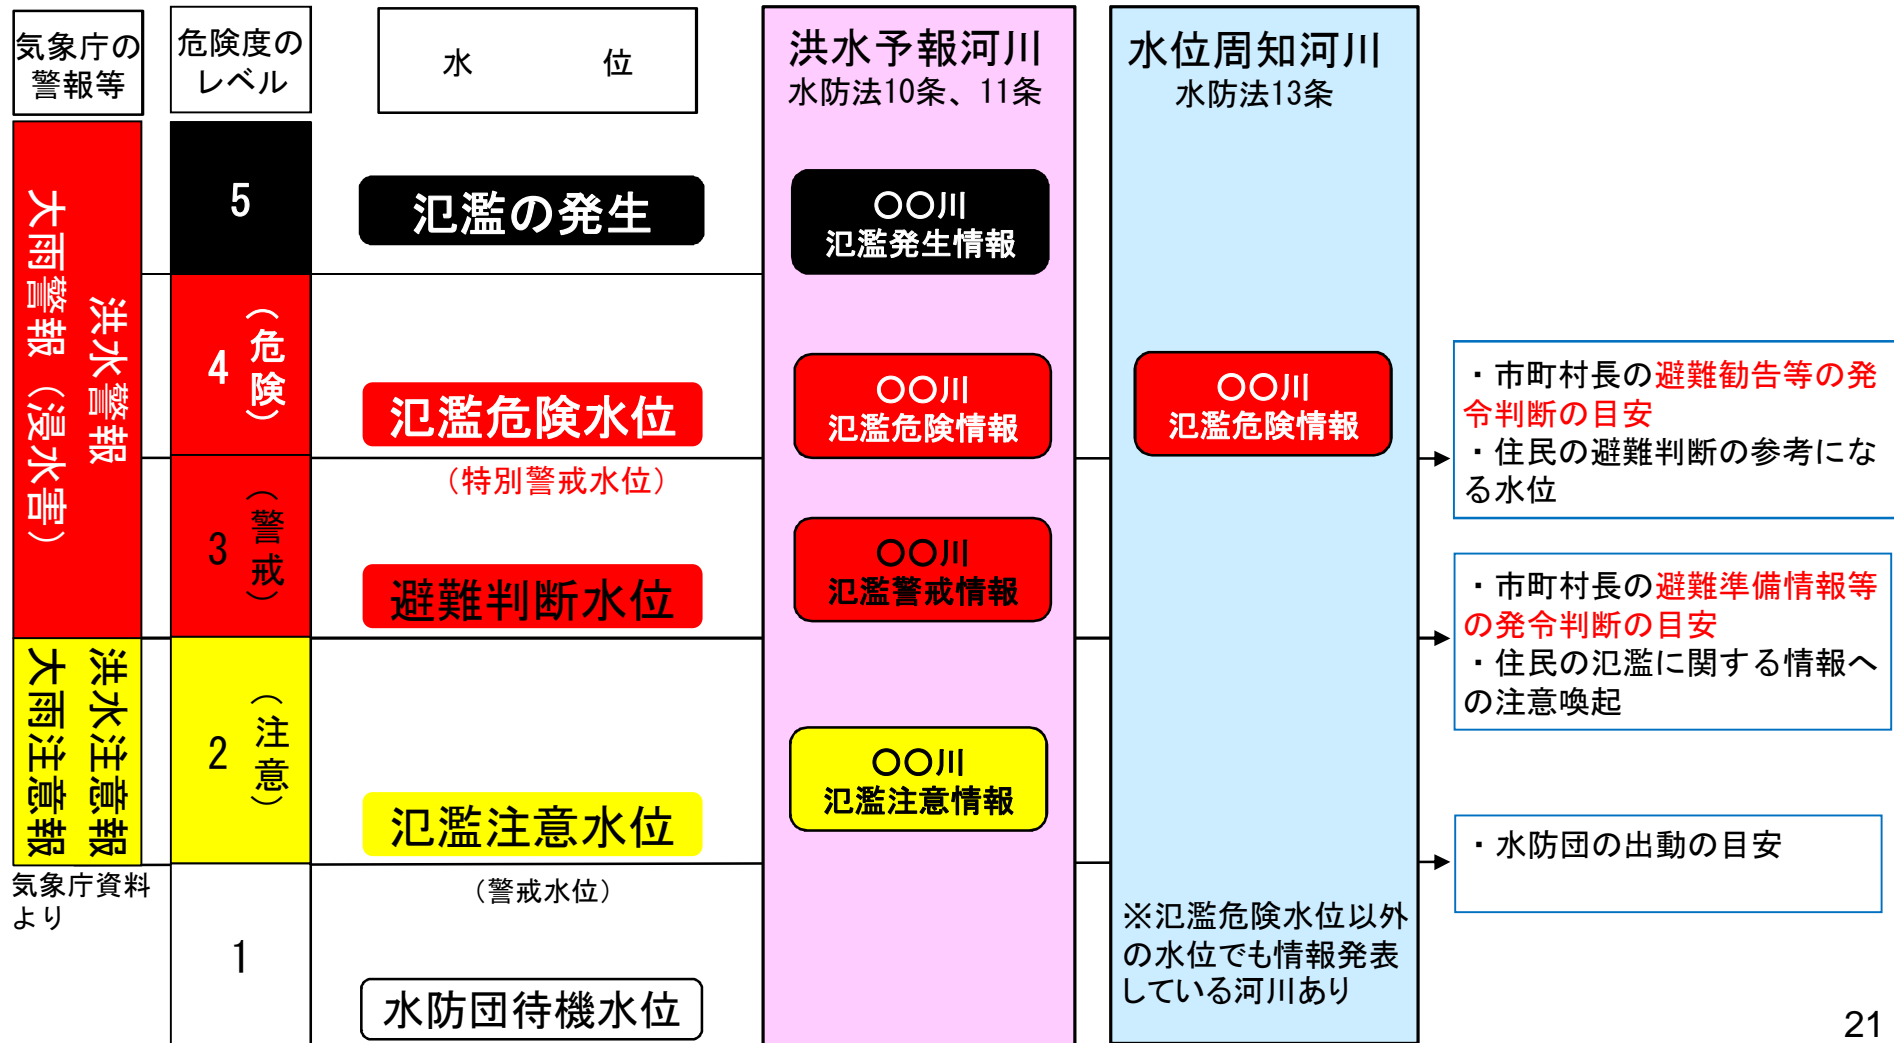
| 気象庁の警報等 | 危険度のレベル | 水　　位 | 洪水予報河川 水防法10条、11条 | 水位周知河川 水防法13条 |
|---|---|---|---|---|
| 大雨警報（浸水害） 洪水警報 | 5 | 氾濫の発生 | ○○川 氾濫発生情報 | |
| | 4（危険） | 氾濫危険水位 （特別警戒水位） | ○○川 氾濫危険情報 | ○○川 氾濫危険情報 |
| | 3（警戒） | 避難判断水位 | ○○川 氾濫警戒情報 | |
| 大雨注意報 洪水注意報 | 2（注意） | 氾濫注意水位 （警戒水位） | ○○川 氾濫注意情報 | |
| 気象庁資料より | 1 | 水防団待機水位 | | ※氾濫危険水位以外の水位でも情報発表している河川あり |

・市町村長の避難勧告等の発令判断の目安
・住民の避難判断の参考になる水位

・市町村長の避難準備情報等の発令判断の目安
・住民の氾濫に関する情報への注意喚起

・水防団の出動の目安

21